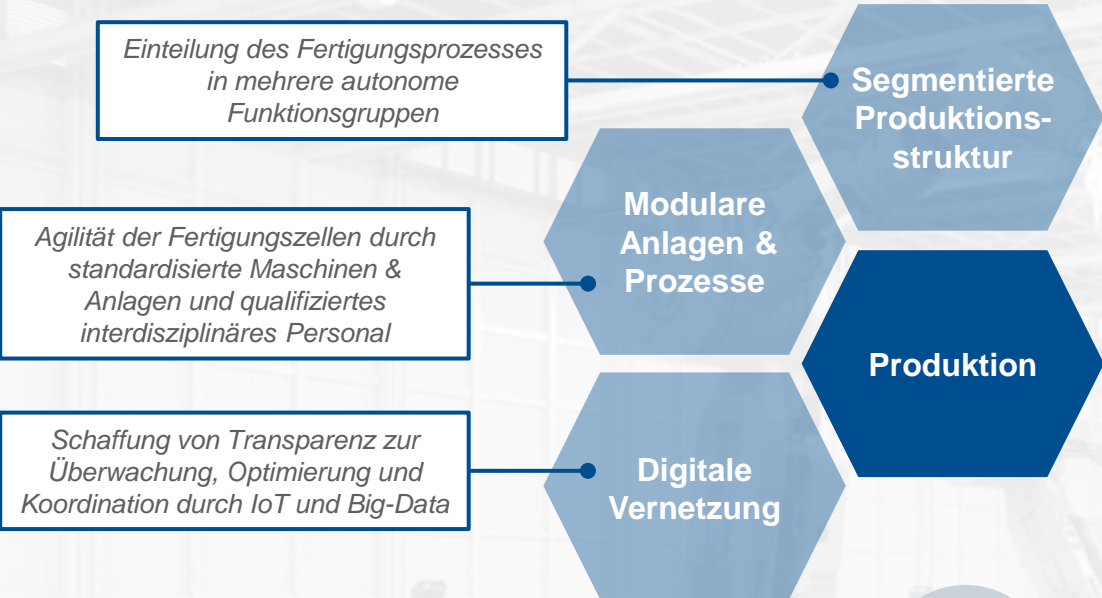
Einteilung des Fertigungsprozesses in mehrere autonome Funktionsgruppen

Segmentierte Produktionsstruktur

Modulare Anlagen & Prozesse

Agilität der Fertigungszellen durch standardisierte Maschinen & Anlagen und qualifiziertes interdisziplinäres Personal

Produktion

Schaffung von Transparenz zur Überwachung, Optimierung und Koordination durch IoT und Big-Data

Digitale Vernetzung